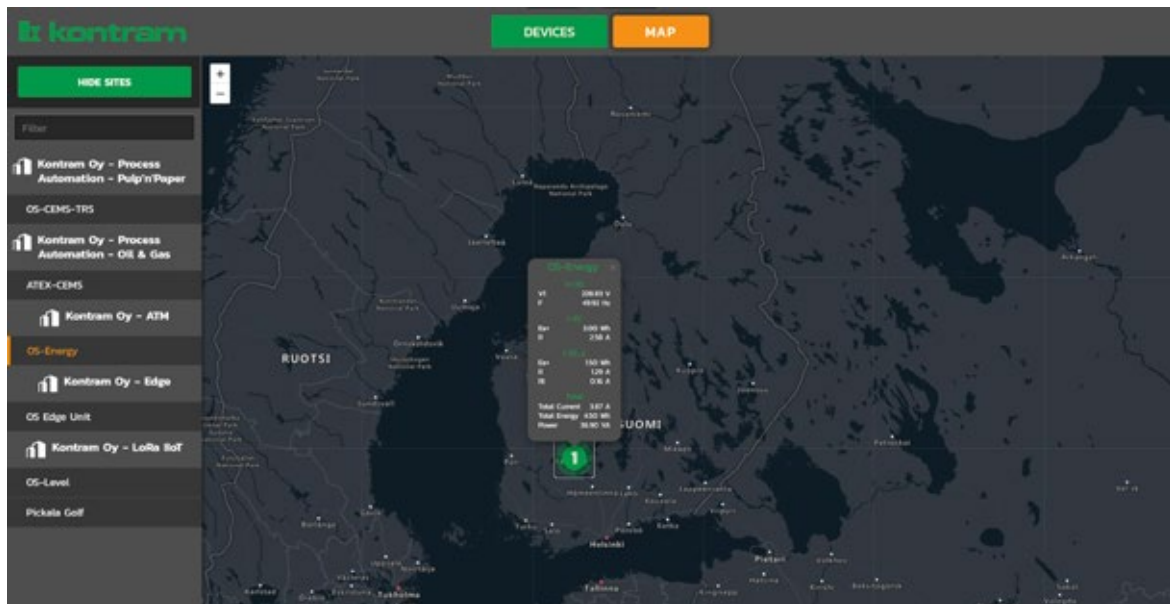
kontram

DEVICES

MAP

HIDE SITES

Filter

Kontram Oy - Process Automation - Pulp'n'Paper

OS-CEMS-TRS

Kontram Oy - Process Automation - Oil & Gas

ATEX-CEMS

Kontram Oy - ATM

OS-Energy

Kontram Oy - Edge

OS Edge Unit

Kontram Oy - LoRa IIoT

OS-Level

Pickala Golf

+
−

OS-Energy

V1 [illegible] V
F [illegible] Hz

Ear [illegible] Wh
I1 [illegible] A

Ear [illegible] Wh
I2 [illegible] A
I3 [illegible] A

Total
Total Current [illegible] A
Total Energy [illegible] Wh
Power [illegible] W

1

RUOTSI

SUOMI

Luleå

Oulu

Vaasa

Helsinki

Tallinna

Pietari

Rovaniemi

Tampere

Turku